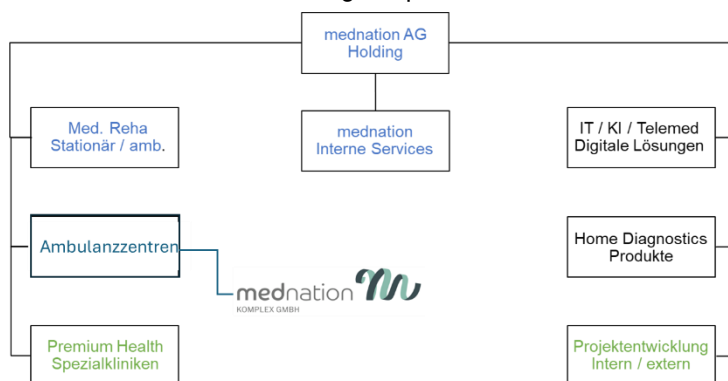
mednation AG Holding

Med. Reha Stationär / amb.

mednation Interne Services

IT / KI / Telemed Digitale Lösungen

Ambulanzzentren

mednation
KOMPLEX GMBH

Home Diagnostics Produkte

Premium Health Spezialkliniken

Projektentwicklung Intern / extern